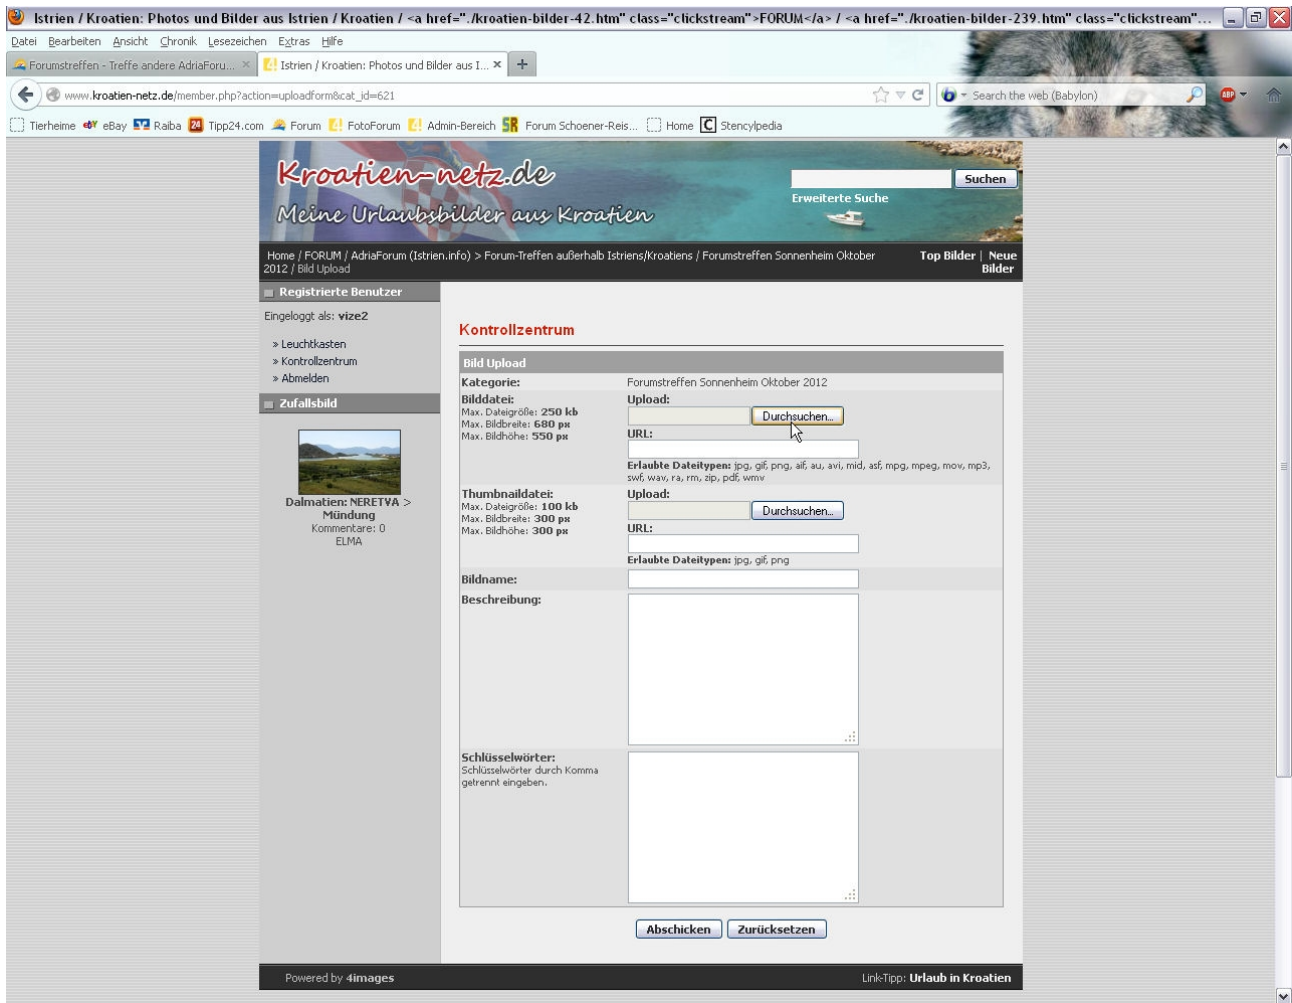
Istrien / Kroatien: Photos und Bilder aus Istrien / Kroatien / <a href="./kroatien-bilder-42.htm" class="clickstream">FORUM</a> / <a href="./kroatien-bilder-239.htm" class="clickstream"...

Datei Bearbeiten Ansicht Chronik Lesezeichen Extras Hilfe

Forumstreffen - Treffe andere AdriaForu... ×
Istrien / Kroatien: Photos und Bilder aus I... ×
+

www.kroatien-netz.de/member.php?action=uploadform&cat_id=621

Search the web (Babylon)

Tierheime eBay Raiba Tipp24.com Forum FotoForum Admin-Bereich Forum Schoener-Reis... Home Stencylpedia

Kroatien-netz.de
Meine Urlaubsbilder aus Kroatien

Suchen
Erweiterte Suche

Home / FORUM / AdriaForum (Istrien.info) > Forum-Treffen außerhalb Istriens/Kroatiens / Forumstreffen Sonnenheim Oktober 2012 / Bild Upload

Top Bilder | Neue Bilder

Registrierte Benutzer

Eingeloggt als: vize2

» Leuchtkasten
» Kontrollzentrum
» Abmelden

Zufallsbild

Dalmatien: NERETVA > Mündung
Kommentare: 0
ELMA

Kontrollzentrum

Bild Upload

Kategorie: Forumstreffen Sonnenheim Oktober 2012

Bilddatei:
Max. Dateigröße: 250 kb
Max. Bildbreite: 680 px
Max. Bildhöhe: 550 px

Upload:
Durchsuchen...
URL:
Erlaubte Dateitypen: jpg, gif, png, aif, au, avi, mid, asf, mpg, mpeg, mov, mp3, swf, wav, ra, rm, zip, pdf, wmv

Thumbnaildatei:
Max. Dateigröße: 100 kb
Max. Bildbreite: 300 px
Max. Bildhöhe: 300 px

Upload:
Durchsuchen...
URL:
Erlaubte Dateitypen: jpg, gif, png

Bildname:

Beschreibung:

Schlüsselwörter:
Schlüsselwörter durch Komma getrennt eingeben.

Abschicken Zurücksetzen

Powered by 4images

Link-Tipp: Urlaub in Kroatien